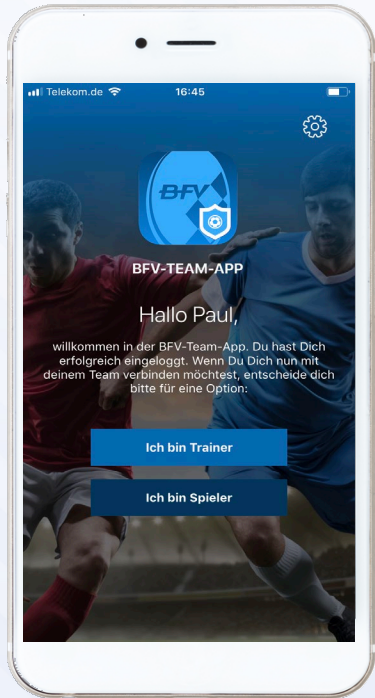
Telekom.de 16:45

BFV

BFV-TEAM-APP

Hallo Paul,

willkommen in der BFV-Team-App. Du hast Dich erfolgreich eingeloggt. Wenn Du Dich nun mit deinem Team verbinden möchtest, entscheide dich bitte für eine Option:

Ich bin Trainer

Ich bin Spieler